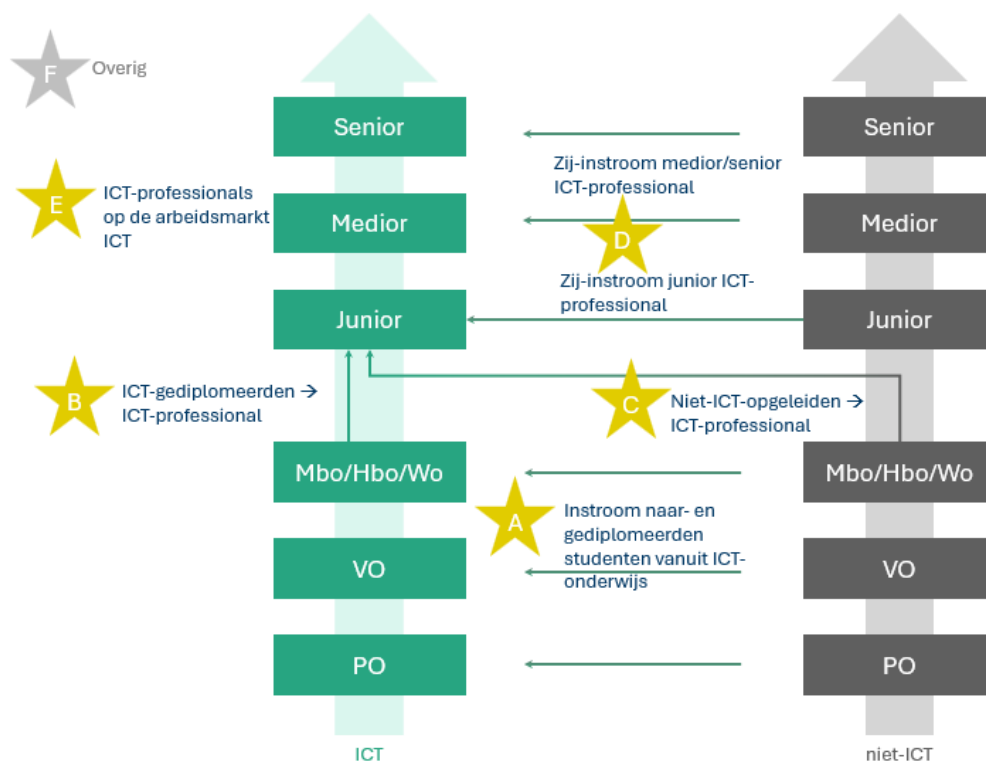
F Overig

Senior

Senior

E ICT-professionals op de arbeidsmarkt ICT

Zij-instroom medior/senior ICT-professional

Medior

D

Medior

Zij-instroom junior ICT-professional

Junior

Junior

B ICT-gediplomeerden → ICT-professional

C Niet-ICT-opgeleiden → ICT-professional

Mbo/Hbo/Wo

Mbo/Hbo/Wo

A Instroom naar- en gediplomeerden studenten vanuit ICT-onderwijs

VO

VO

PO

PO

ICT

niet-ICT